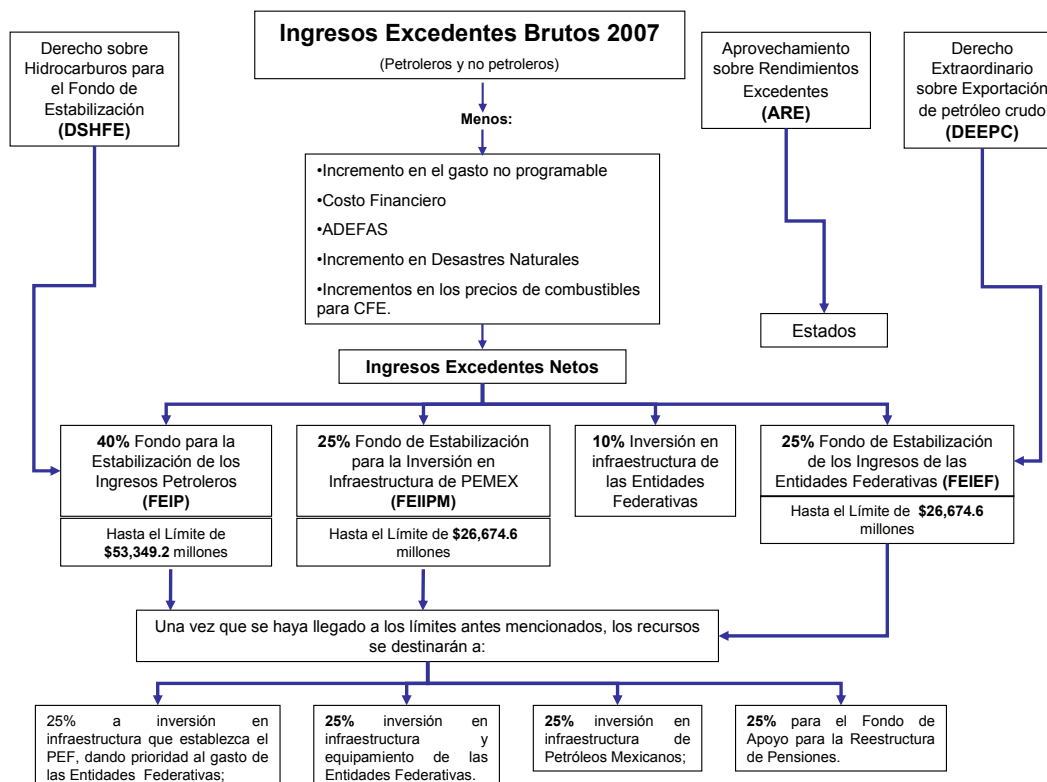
Derecho sobre Hidrocarburos para el Fondo de Estabilización **(DSHFE)**

**Ingresos Excedentes Brutos 2007**

(Petroleros y no petroleros)

Aprovechamiento sobre Rendimientos Excedentes **(ARE)**

Derecho Extraordinario sobre Exportación de petróleo crudo **(DEEPC)**

**Menos:**

•Incremento en el gasto no programable

•Costo Financiero

•ADEFAS

•Incremento en Desastres Naturales

•Incrementos en los precios de combustibles para CFE.

Estados

**Ingresos Excedentes Netos**

**40%** Fondo para la Estabilización de los Ingresos Petroleros **(FEIP)**

Hasta el Límite de **$53,349.2** millones

**25%** Fondo de Estabilización para la Inversión en Infraestructura de PEMEX **(FEIIPM)**

Hasta el Límite de **$26,674.6** millones

**10%** Inversión en infraestructura de las Entidades Federativas

**25%** Fondo de Estabilización de los Ingresos de las Entidades Federativas **(FEIEF)**

Hasta el Límite de **$26,674.6** millones

Una vez que se haya llegado a los límites antes mencionados, los recursos se destinarán a:

25% a inversión en infraestructura que establezca el PEF, dando prioridad al gasto de las Entidades Federativas;

**25%** inversión en infraestructura y equipamiento de las Entidades Federativas.

**25%** inversión en infraestructura de Petróleos Mexicanos;

**25%** para el Fondo de Apoyo para la Reestructura de Pensiones.